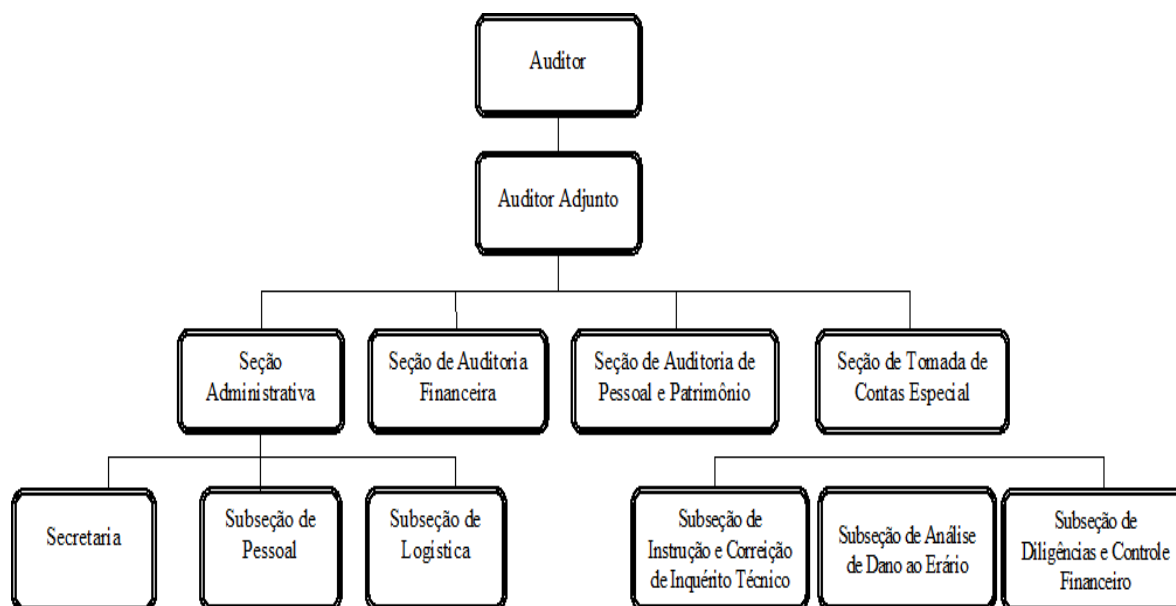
Auditor

Auditor Adjunto

Seção Administrativa

Seção de Auditoria Financeira

Seção de Auditoria de Pessoal e Patrimônio

Seção de Tomada de Contas Especial

Secretaria

Subseção de Pessoal

Subseção de Logística

Subseção de Instrução e Correição de Inquérito Técnico

Subseção de Análise de Dano ao Erário

Subseção de Diligências e Controle Financeiro